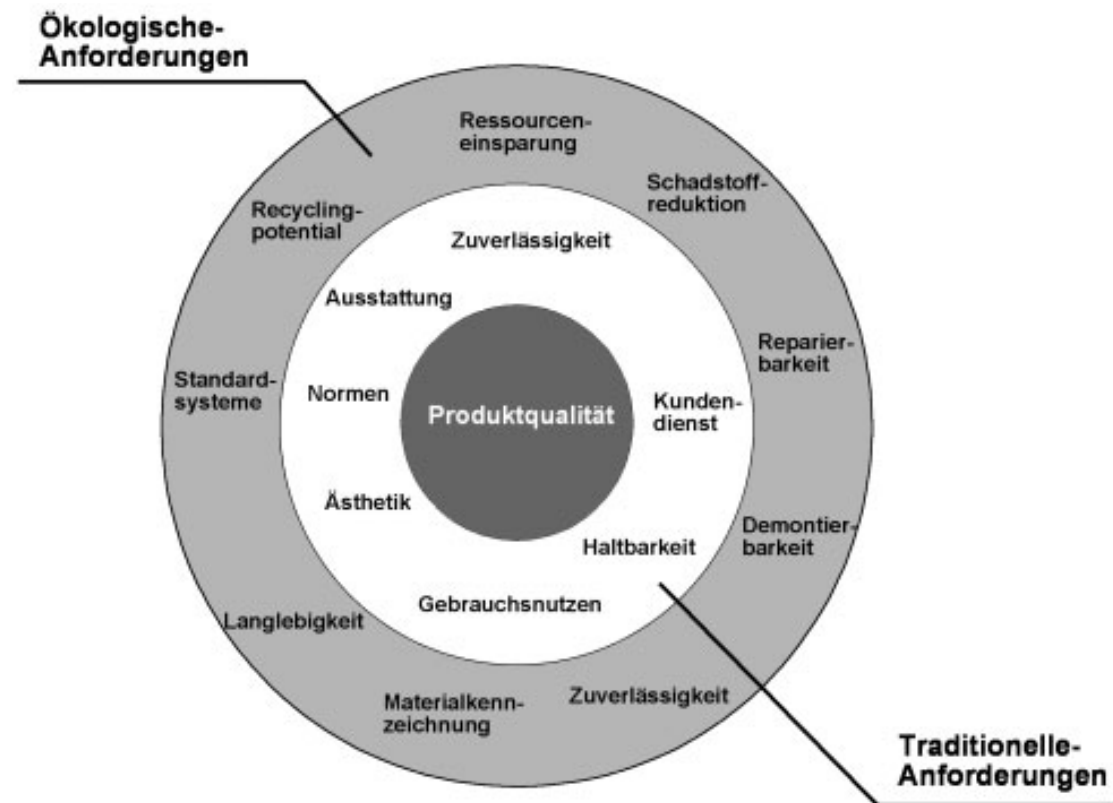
Ökologische-Anforderungen

Ressourceneinsparung

Schadstoffreduktion

Recyclingpotential

Zuverlässigkeit

Ausstattung

Reparierbarkeit

Standardsysteme

Normen

Produktqualität

Kundendienst

Ästhetik

Demontierbarkeit

Haltbarkeit

Gebrauchsnutzen

Langlebigkeit

Materialkennzeichnung

Zuverlässigkeit

Traditionelle-Anforderungen